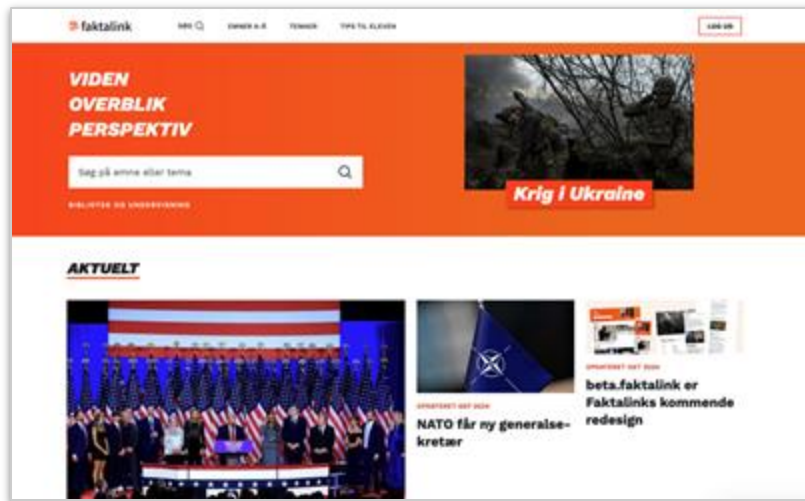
faktalink

SØG

EMNER A-Å

TEMAER

TIPS TIL ELEVEN

LOG IND

VIDEN
OVERBLIK
PERSPEKTIV

Søg på emne eller tema

BIBLIOTEK OG UNDERVISNING

Krig i Ukraine

AKTUELT

OPDATERET OKT 2024

NATO får ny generalsekretær

OPDATERET OKT 2024

beta.faktalink er Faktalinks kommende redesign